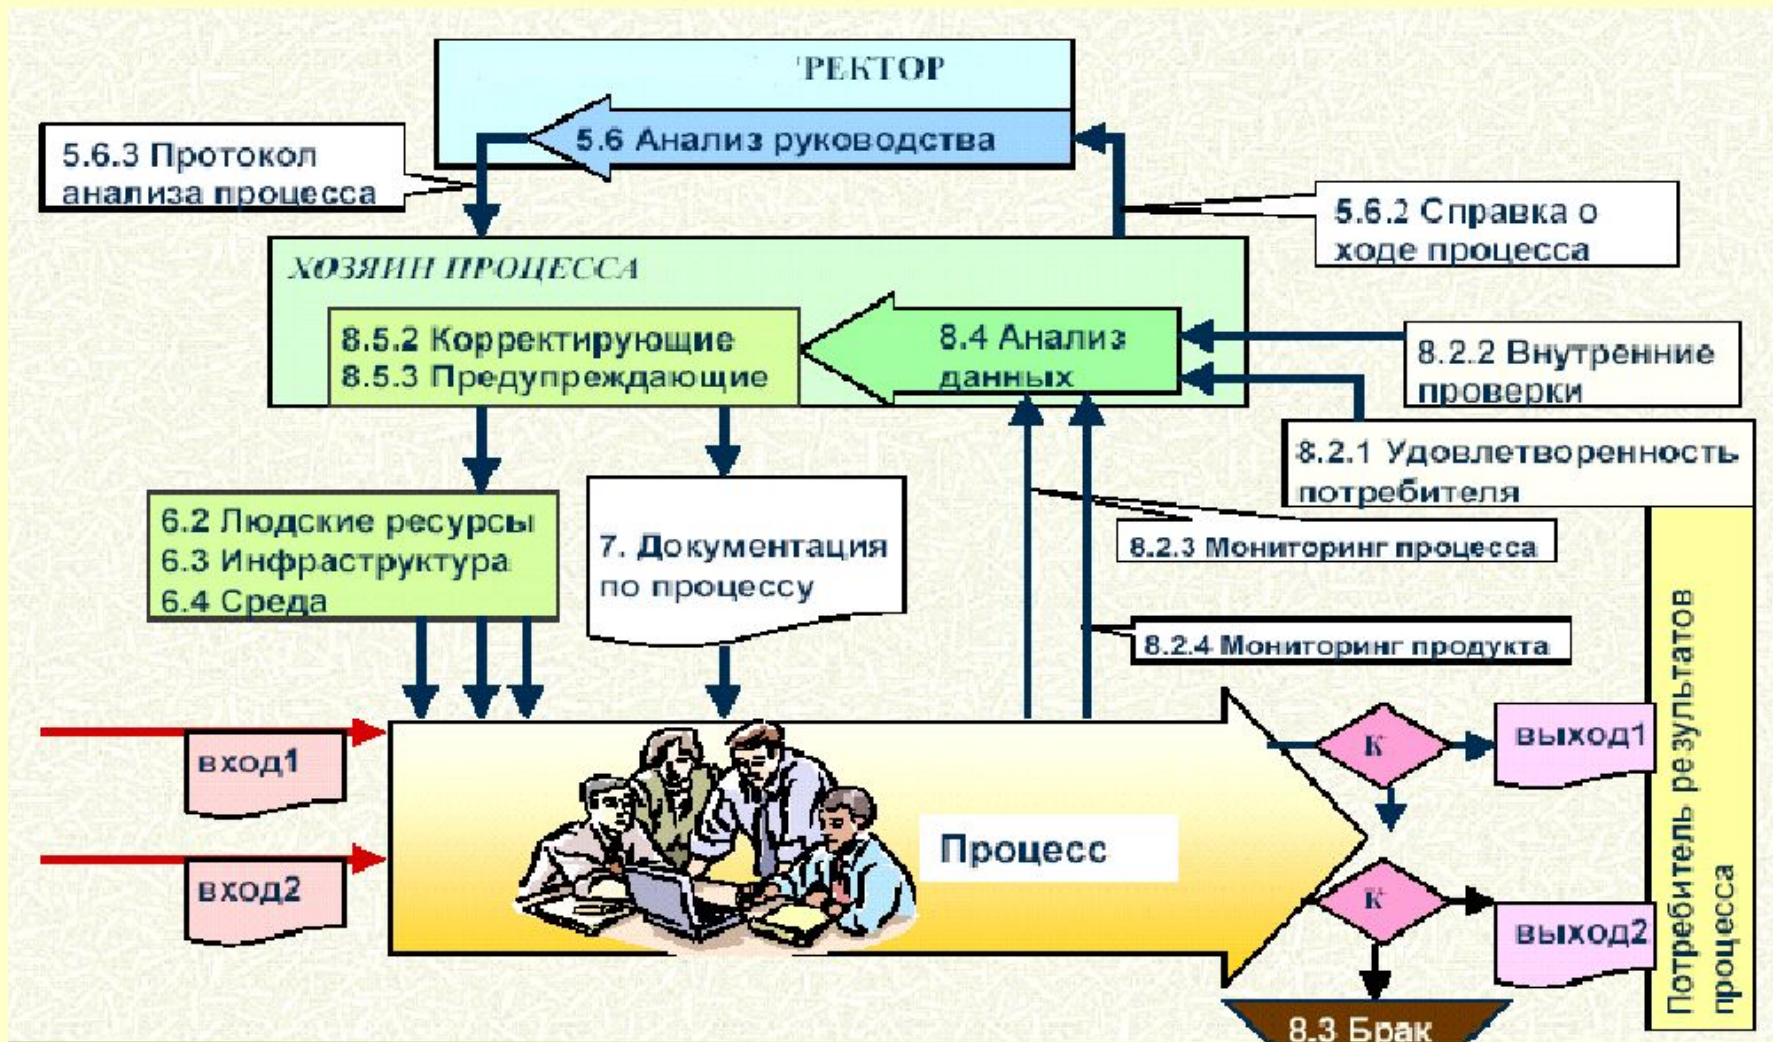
РЕКТОР

5.6 Анализ руководства

5.6.3 Протокол анализа процесса

5.6.2 Справка о ходе процесса

ХОЗЯИН ПРОЦЕССА

8.5.2 Корректирующие
8.5.3 Предупреждающие

8.4 Анализ данных

8.2.2 Внутренние проверки

8.2.1 Удовлетворенность потребителя

6.2 Людские ресурсы
6.3 Инфраструктура
6.4 Среда

7. Документация по процессу

8.2.3 Мониторинг процесса

8.2.4 Мониторинг продукта

вход1

вход2

Процесс

К

К

выход1

выход2

Потребитель результатов процесса

8.3 Брак